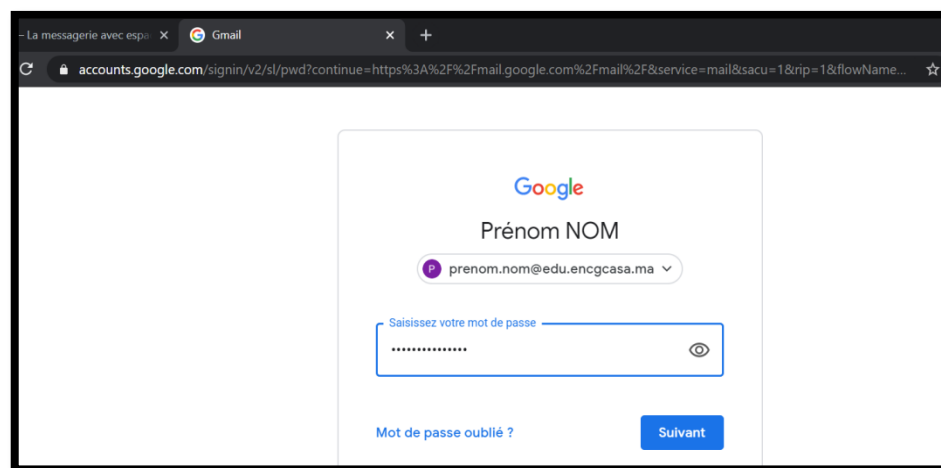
– La messagerie avec espa ×
Gmail ×
+
accounts.google.com/signin/v2/sl/pwd?continue=https%3A%2F%2Fmail.google.com%2Fmail%2F&service=mail&sacu=1&rip=1&flowName...

Google
Prénom NOM
P prenom.nom@edu.encgcasa.ma

Saisissez votre mot de passe
•••••••••••••••

Mot de passe oublié ?
Suivant